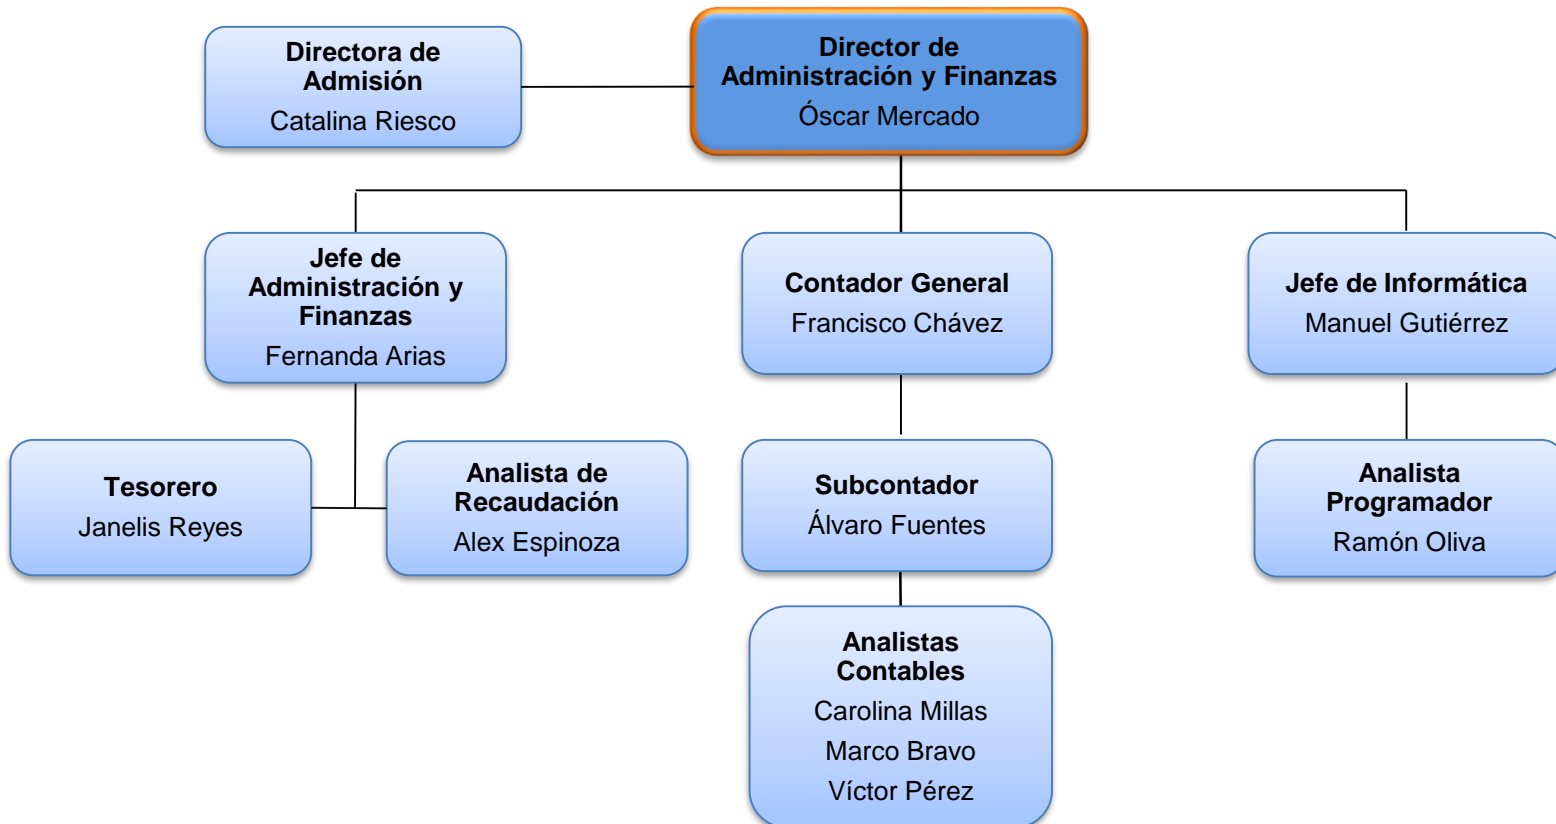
Director de Administración y Finanzas
Óscar Mercado

Directora de Admisión
Catalina Riesco

Jefe de Administración y Finanzas
Fernanda Arias

Contador General
Francisco Chávez

Jefe de Informática
Manuel Gutiérrez

Tesorero
Janelis Reyes

Analista de Recaudación
Alex Espinoza

Subcontador
Álvaro Fuentes

Analista Programador
Ramón Oliva

Analistas Contables
Carolina Millas
Marco Bravo
Víctor Pérez